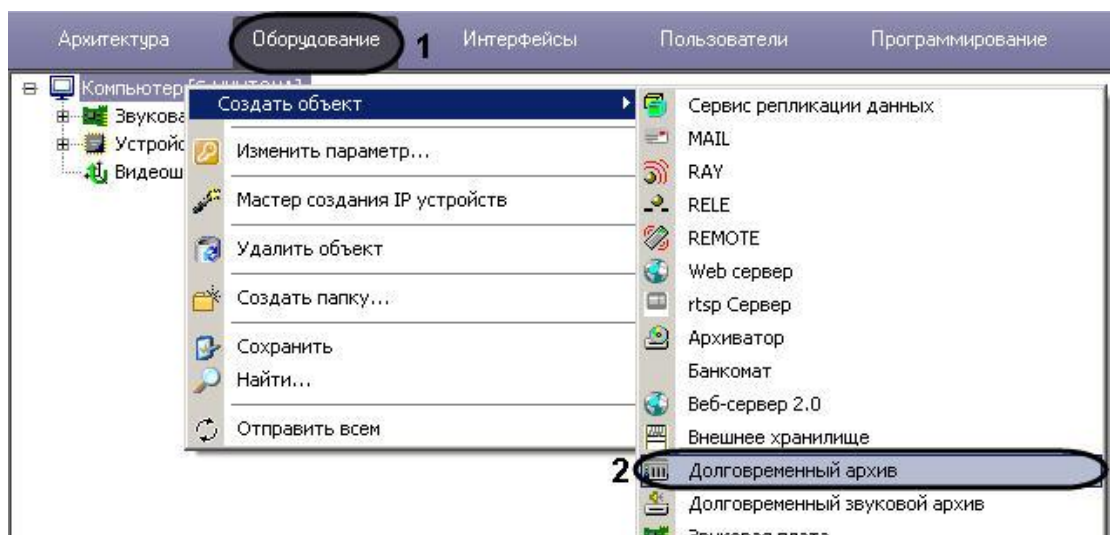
Архитектура Оборудование 1 Интерфейсы Пользователи Программирование

Компьютер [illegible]
Звукова
Устройс
Видеош

Создать объект
Изменить параметр...
Мастер создания IP устройств
Удалить объект
Создать папку...
Сохранить
Найти...
Отправить всем

Сервис репликации данных
MAIL
RAY
RELE
REMOTE
Web сервер
rtsp Сервер
Архиватор
Банкомат
Веб-сервер 2.0
Внешнее хранилище
2 Долговременный архив
Долговременный звуковой архив
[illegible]